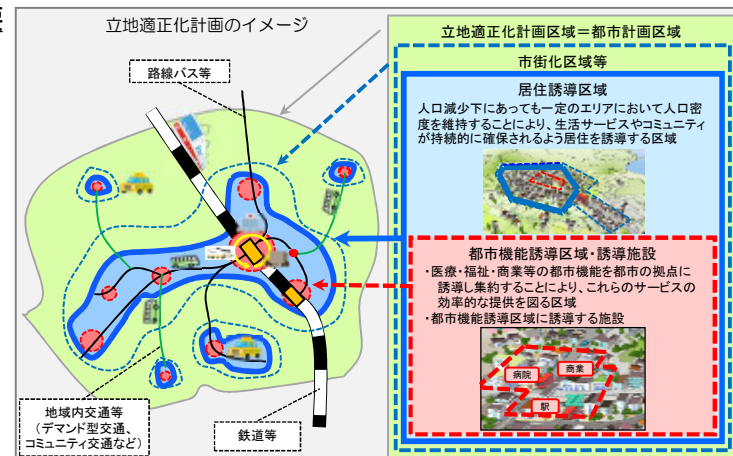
立地適正化計画のイメージ

路線バス等

地域内交通等
（デマンド型交通、
コミュニティ交通など）

鉄道等

立地適正化計画区域＝都市計画区域

市街化区域等

居住誘導区域

人口減少下にあっても一定のエリアにおいて人口密度を維持することにより、生活サービスやコミュニティが持続的に確保されるよう居住を誘導する区域

都市機能誘導区域・誘導施設

・医療・福祉・商業等の都市機能を都市の拠点に誘導し集約することにより、これらのサービスの効率的な提供を図る区域
・都市機能誘導区域に誘導する施設

病院

商業

駅